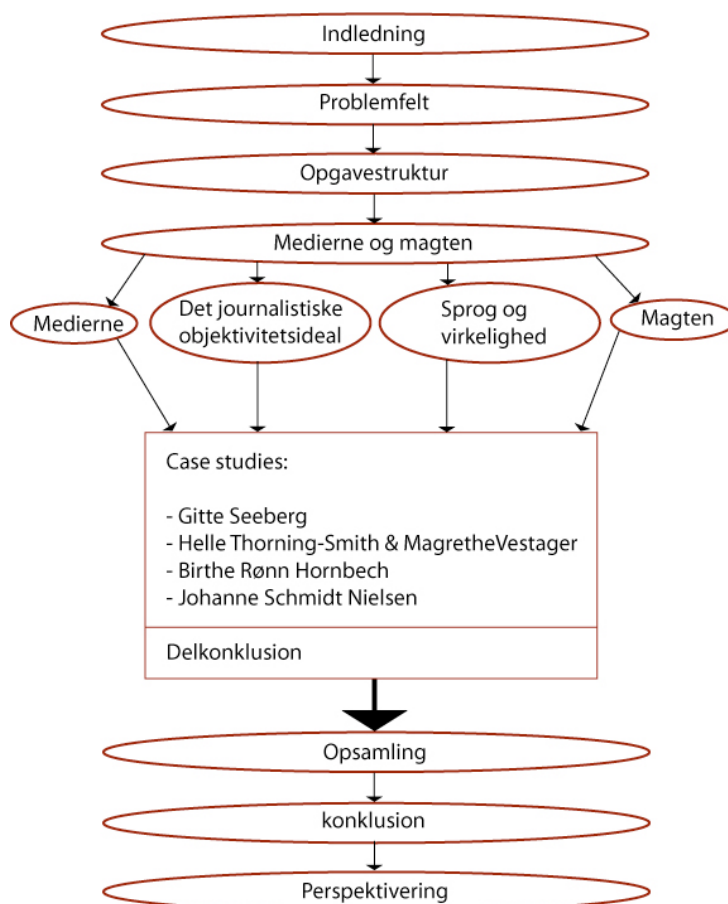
Indledning

Problemfelt

Opgavestruktur

Medierne og magten

Medierne

Det journalistiske objektivitetsideal

Sprog og virkelighed

Magten

Case studies:

- Gitte Seeberg
- Helle Thorning-Smith & MagretheVestager
- Birthe Rønn Hornbech
- Johanne Schmidt Nielsen

Delkonklusion

Opsamling

konklusion

Perspektivering